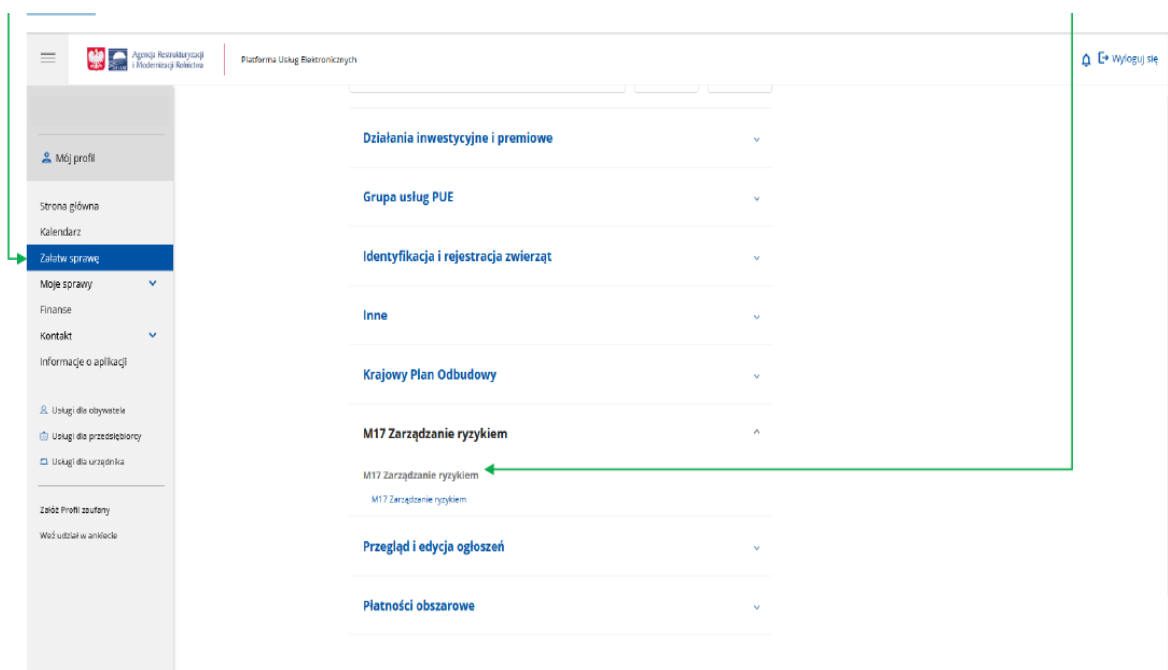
Agencja Restrukturyzacji i Modernizacji Rolnictwa

Platforma Usług Elektronicznych

Wyloguj się

Mój profil

Strona główna
Kalendarz
Załatw sprawę
Moje sprawy
Finanse
Kontakt
Informacje o aplikacji

Usługi dla obywatela
Usługi dla przedsiębiorcy
Usługi dla urzędnika

Załóż Profil zaufany
Weź udział w ankiecie

Działania inwestycyjne i premiowe

Grupa usług PUE

Identyfikacja i rejestracja zwierząt

Inne

Krajowy Plan Odbudowy

M17 Zarządzanie ryzykiem

M17 Zarządzanie ryzykiem

M17 Zarządzanie ryzykiem

Przegląd i edycja ogłoszeń

Płatności obszarowe